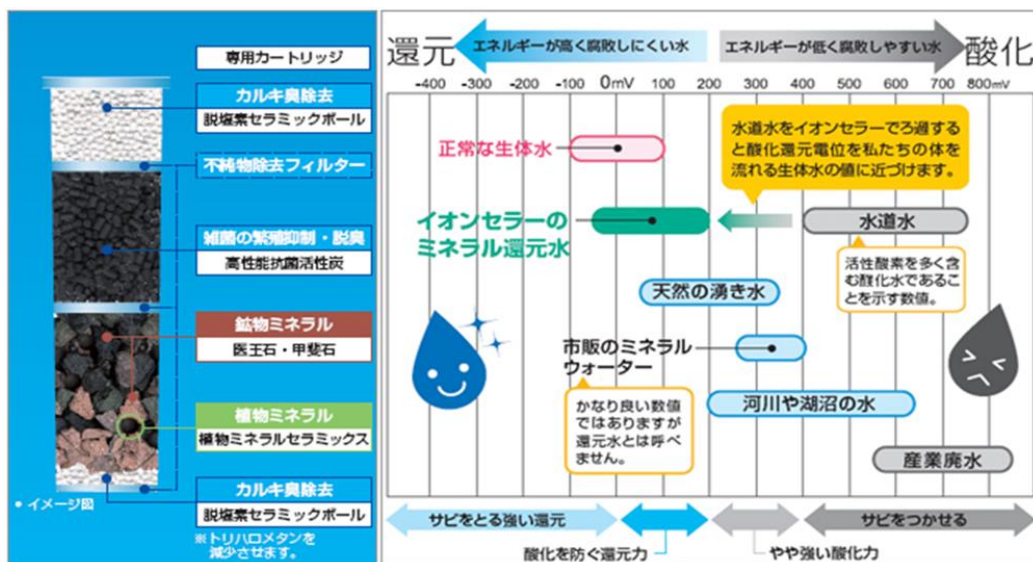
専用カートリッジ

カルキ臭除去
脱塩素セラミックボール

不純物除去フィルター

雑菌の繁殖抑制・脱臭
高性能抗菌活性炭

鉱物ミネラル
医王石・甲斐石

植物ミネラル
植物ミネラルセラミックス

カルキ臭除去
脱塩素セラミックボール

※トリハロメタンを減少させます。

・イメージ図

還元 エネルギーが高く腐敗しにくい水 エネルギーが低く腐敗しやすい水 酸化

-400 -300 -200 -100 0mV 100 200 300 400 500 600 700 800mV

正常な生体水

水道水をイオンセラーでろ過すると酸化還元電位を私たちの体を流れる生体水の値に近づけます。

イオンセラーの
ミネラル還元水

水道水

活性酸素を多く含む酸化水であることを示す数値。

天然の湧き水

市販のミネラルウォーター

かなり良い数値ではありますが還元水とは呼べません。

河川や湖沼の水

産業廃水

サビをとる強い還元

酸化を防ぐ還元力

やや強い酸化力

サビをつかせる